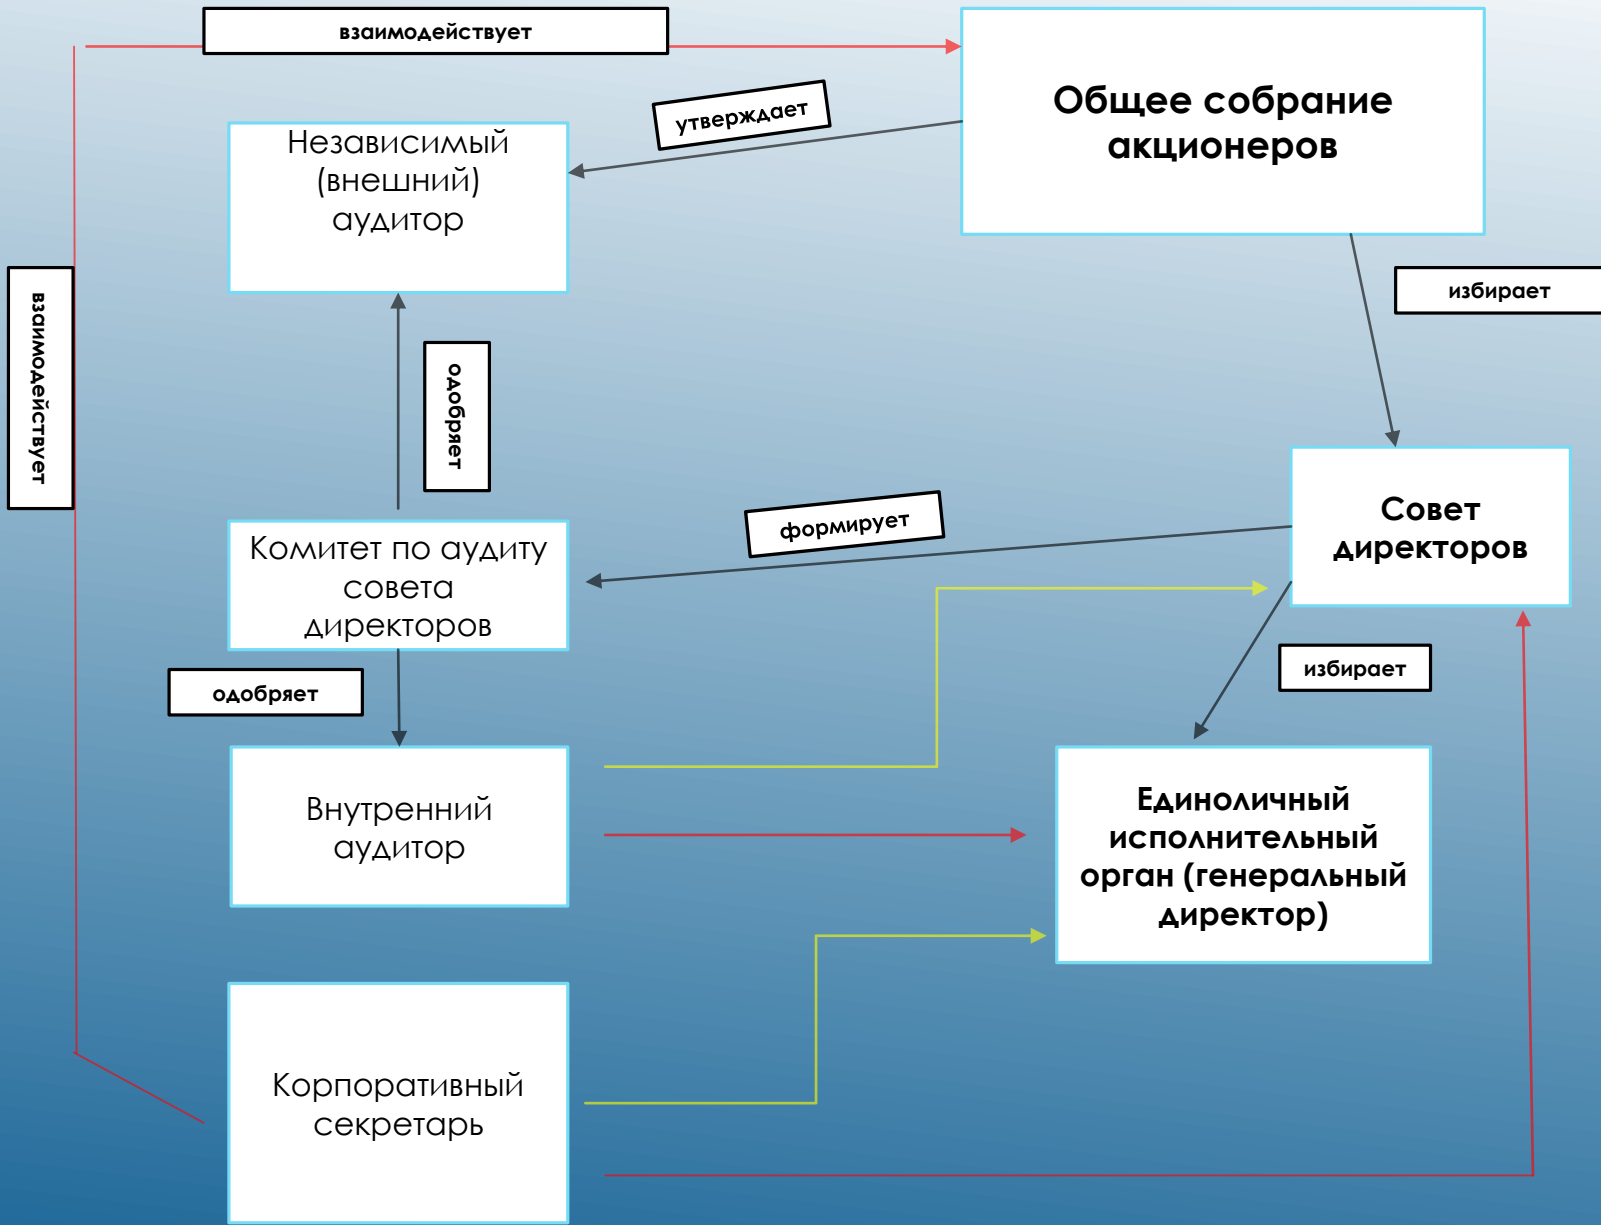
взаимодействует

Общее собрание акционеров

утверждает

Независимый (внешний) аудитор

избирает

взаимодействует

одобряет

Совет директоров

формирует

Комитет по аудиту совета директоров

избирает

одобряет

Внутренний аудитор

Единоличный исполнительный орган (генеральный директор)

Корпоративный секретарь